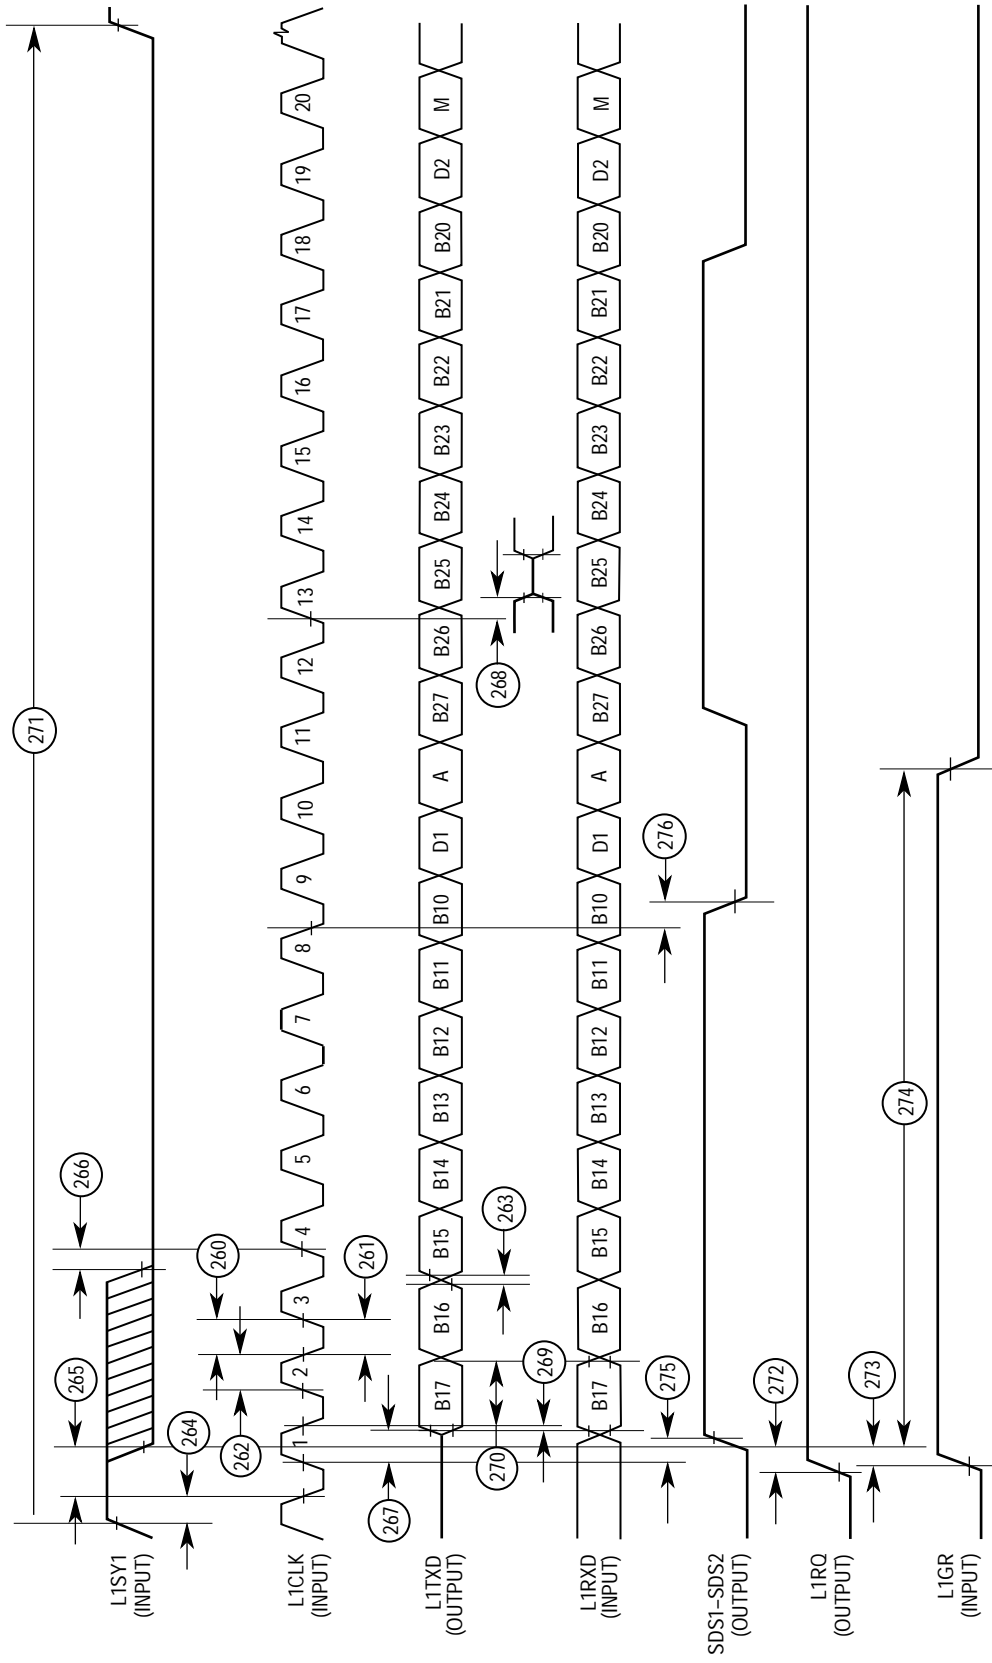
L1SY1 (INPUT)

L1CLK (INPUT)

L1TXD (OUTPUT)

L1RXD (INPUT)

SDS1–SDS2 (OUTPUT)

L1RQ (OUTPUT)

L1GR (INPUT)

271

266

265

264

260

262

261

267

263

270

269

268

275

276

272

273

274

1 2 3 4 5 6 7 8 9 10 11 12 13 14 15 16 17 18 19 20

B17 B16 B15 B14 B13 B12 B11 B10 D1 A B27 B26 B25 B24 B23 B22 B21 B20 D2 M

B17 B16 B15 B14 B13 B12 B11 B10 D1 A B27 B26 B25 B24 B23 B22 B21 B20 D2 M